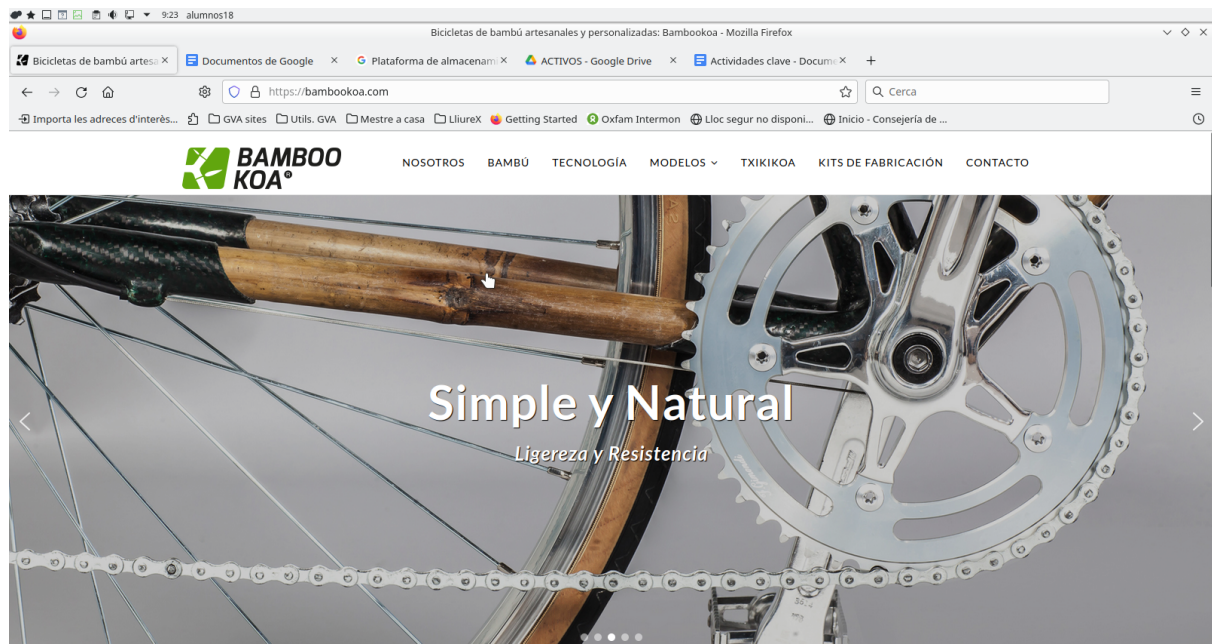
9:23 alumnos18

Bicicletas de bambú artesanales y personalizadas: Bambookoa - Mozilla Firefox

Bicicletas de bambú artesa ×
Documentos de Google ×
Plataforma de almacenami ×
ACTIVOS - Google Drive ×
Actividades clave - Docume ×
+

https://bambookoa.com

Cerca

Importa les adreces d'interès... GVA sites Utils. GVA Mestre a casa LliureX Getting Started Oxfam Intermon Lloc segur no disponi... Inicio - Consejería de ...

BAMBOO KOA®

NOSOTROS BAMBÚ TECNOLOGÍA MODELOS TXIKIKOA KITS DE FABRICACIÓN CONTACTO

Simple y Natural

Ligereza y Resistencia